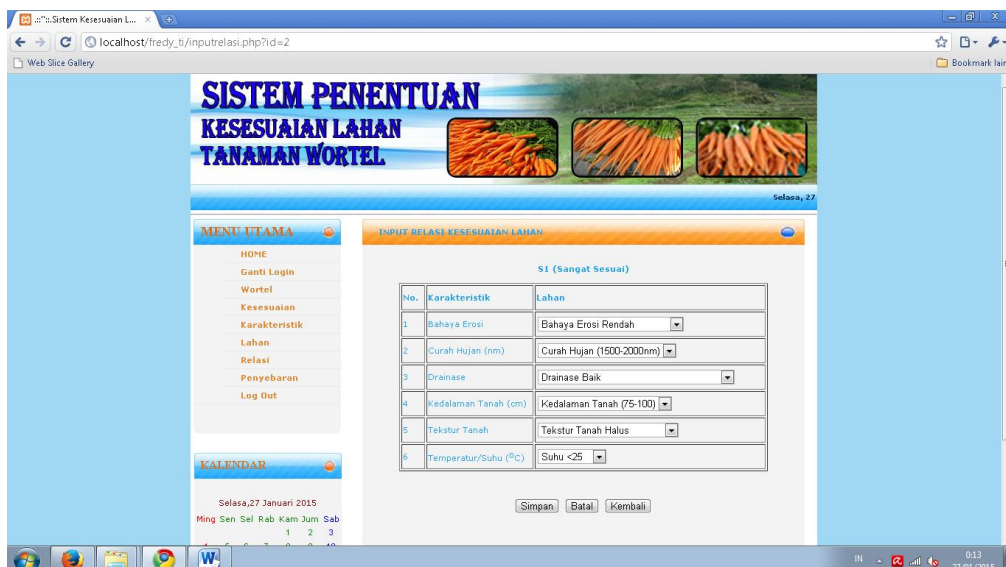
.::"::.Sistem Kesesuaian L... ×

localhost/fredy_ti/inputrelasi.php?id=2

Web Slice Gallery

Bookmark lain

SISTEM PENENTUAN
KESESUAIAN LAHAN
TANAMAN WORTEL

Selasa, 27

MENU UTAMA

HOME
Ganti Login
Wortel
Kesesuaian
Karakteristik
Lahan
Relasi
Penyebaran
Log Out

KALENDAR

Selasa,27 Januari 2015
Ming Sen Sel Rab Kam Jum Sab
1 2 3

INPUT RELASI KESESUAIAN LAHAN

S1 (Sangat Sesuai)

| No. | Karakteristik | Lahan |
|---|---|---|
| 1 | Bahaya Erosi | Bahaya Erosi Rendah |
| 2 | Curah Hujan (nm) | Curah Hujan (1500-2000nm) |
| 3 | Drainase | Drainase Baik |
| 4 | Kedalaman Tanah (cm) | Kedalaman Tanah (75-100) |
| 5 | Tekstur Tanah | Tekstur Tanah Halus |
| 6 | Temperatur/Suhu ($^0$C) | Suhu <25 |

Simpan Batal Kembali

IN 0:13